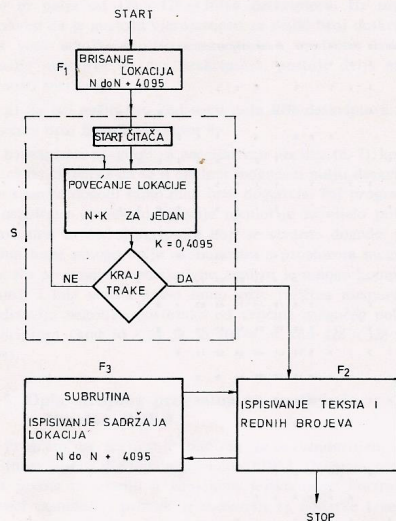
START

$F_1$

BRISANJE LOKACIJA N do N + 4095

START ČITAČA

POVEĆANJE LOKACIJE

N+K ZA JEDAN

K = 0, 4095

S

NE

KRAJ TRAKE

DA

$F_3$

$F_2$

SUBRUTINA

ISPISIVANJE SADRŽAJA LOKACIJA

N do N + 4095

ISPISIVANJE TEKSTA I REDNIH BROJEVA

STOP